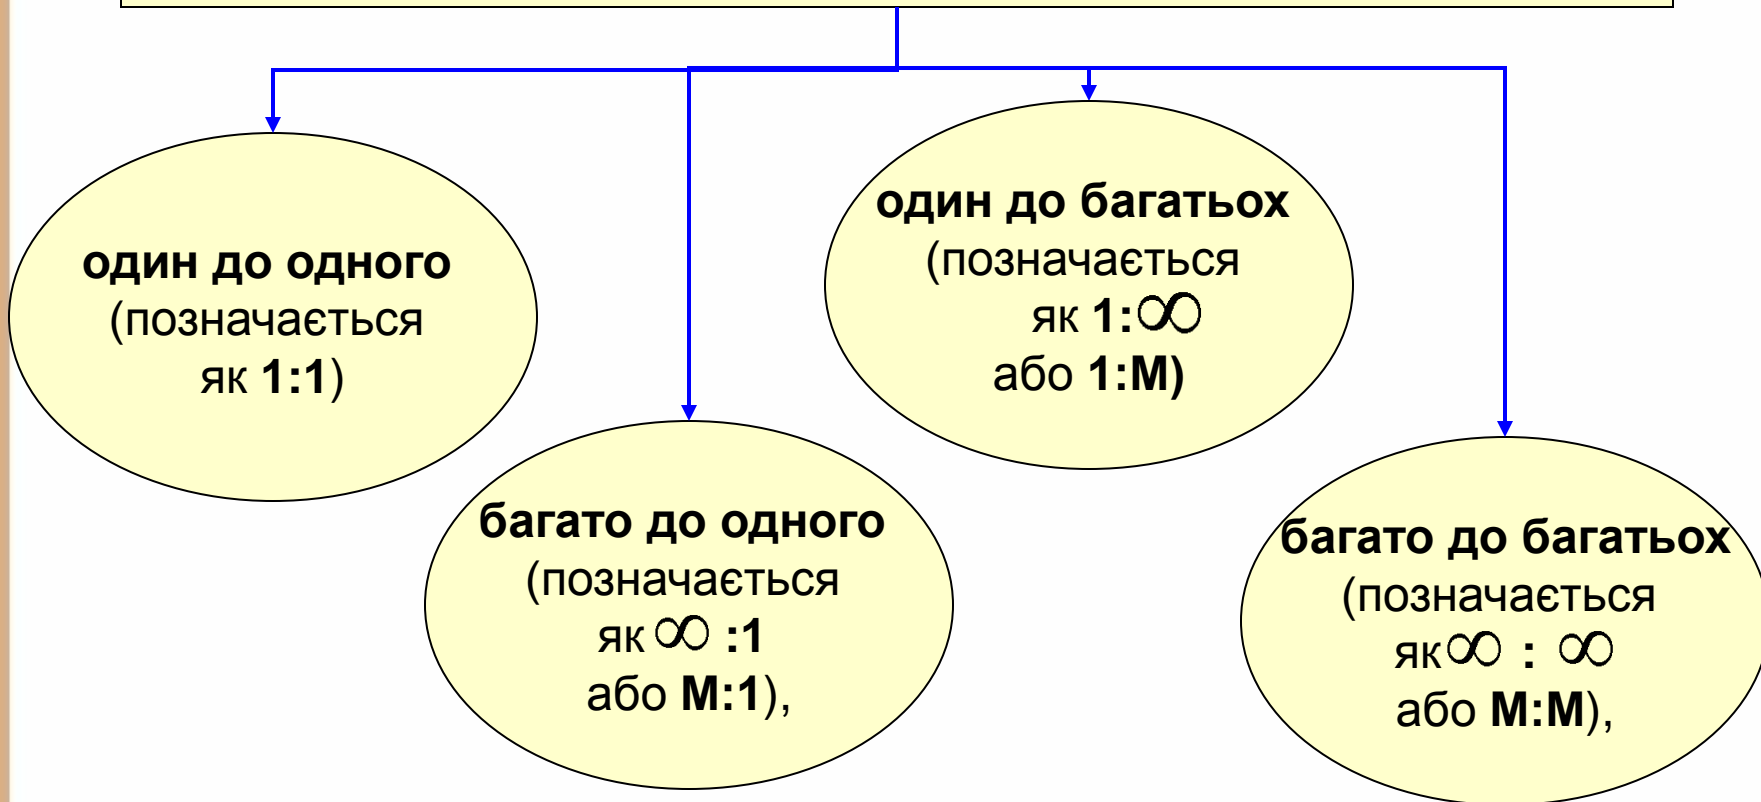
один до одного
(позначається
як 1:1)

багато до одного
(позначається
як $\infty$ :1
або M:1),

один до багатьох
(позначається
як 1:$\infty$
або 1:M)

багато до багатьох
(позначається
як$\infty$ : $\infty$
або M:M),